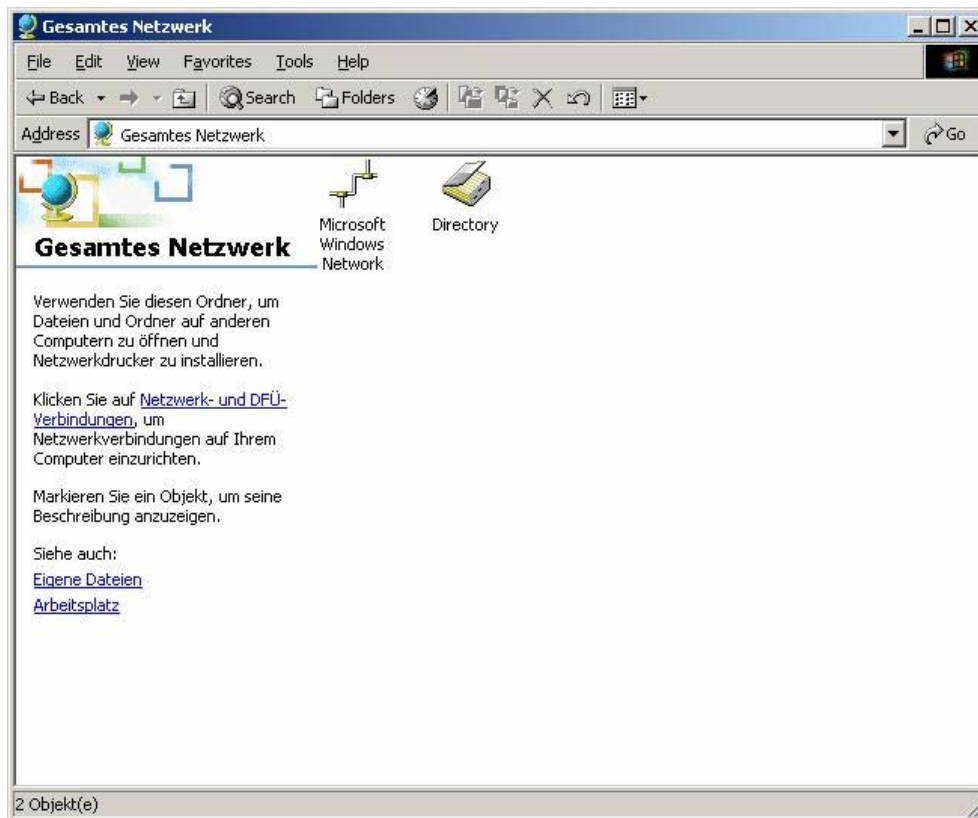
Gesamtes Netzwerk

File Edit View Favorites Tools Help

Back Search Folders

Address Gesamtes Netzwerk

Go

Gesamtes Netzwerk

Verwenden Sie diesen Ordner, um Dateien und Ordner auf anderen Computern zu öffnen und Netzwerkdrucker zu installieren.

Klicken Sie auf Netzwerk- und DFÜ-Verbindungen, um Netzwerkverbindungen auf Ihrem Computer einzurichten.

Markieren Sie ein Objekt, um seine Beschreibung anzuzeigen.

Siehe auch:

Eigene Dateien

Arbeitsplatz

Microsoft Windows Network

Directory

2 Objekt(e)